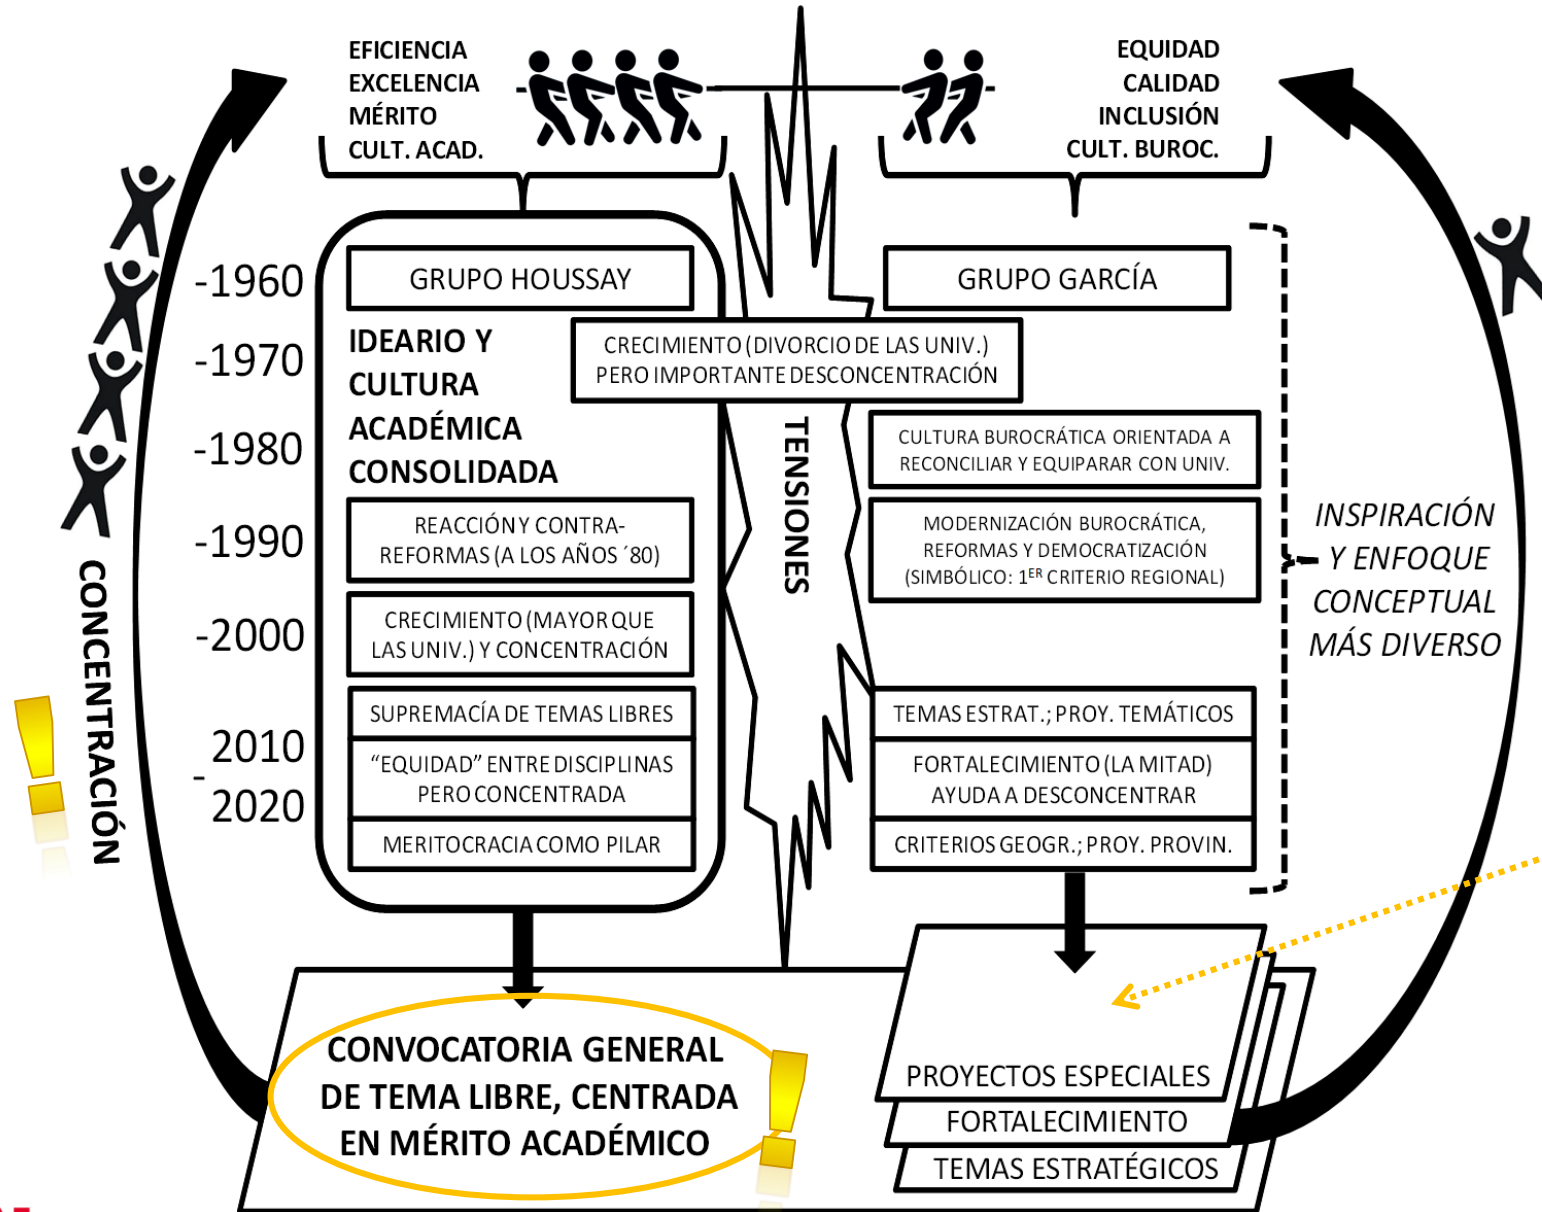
EFICIENCIA
EXCELENCIA
MÉRITO
CULT. ACAD.

EQUIDAD
CALIDAD
INCLUSIÓN
CULT. BUROC.

-1960
-1970
-1980
-1990
-2000
2010
-
2020

GRUPO HOUSSAY

IDEARIO Y CULTURA ACADÉMICA CONSOLIDADA

REACCIÓN Y CONTRA-REFORMAS (A LOS AÑOS ´80)

CRECIMIENTO (MAYOR QUE LAS UNIV.) Y CONCENTRACIÓN

SUPREMACÍA DE TEMAS LIBRES

"EQUIDAD" ENTRE DISCIPLINAS PERO CONCENTRADA

MERITOCRACIA COMO PILAR

GRUPO GARCÍA

CRECIMIENTO (DIVORCIO DE LAS UNIV.) PERO IMPORTANTE DESCONCENTRACIÓN

CULTURA BUROCRÁTICA ORIENTADA A RECONCILIAR Y EQUIPARAR CON UNIV.

MODERNIZACIÓN BUROCRÁTICA, REFORMAS Y DEMOCRATIZACIÓN (SIMBÓLICO: 1$^{ER}$ CRITERIO REGIONAL)

TEMAS ESTRAT.; PROY. TEMÁTICOS

FORTALECIMIENTO (LA MITAD) AYUDA A DESCONCENTRAR

CRITERIOS GEOGR.; PROY. PROVIN.

TENSIONES

INSPIRACIÓN Y ENFOQUE CONCEPTUAL MÁS DIVERSO

CONCENTRACIÓN

CONVOCATORIA GENERAL DE TEMA LIBRE, CENTRADA EN MÉRITO ACADÉMICO

PROYECTOS ESPECIALES
FORTALECIMIENTO
TEMAS ESTRATÉGICOS